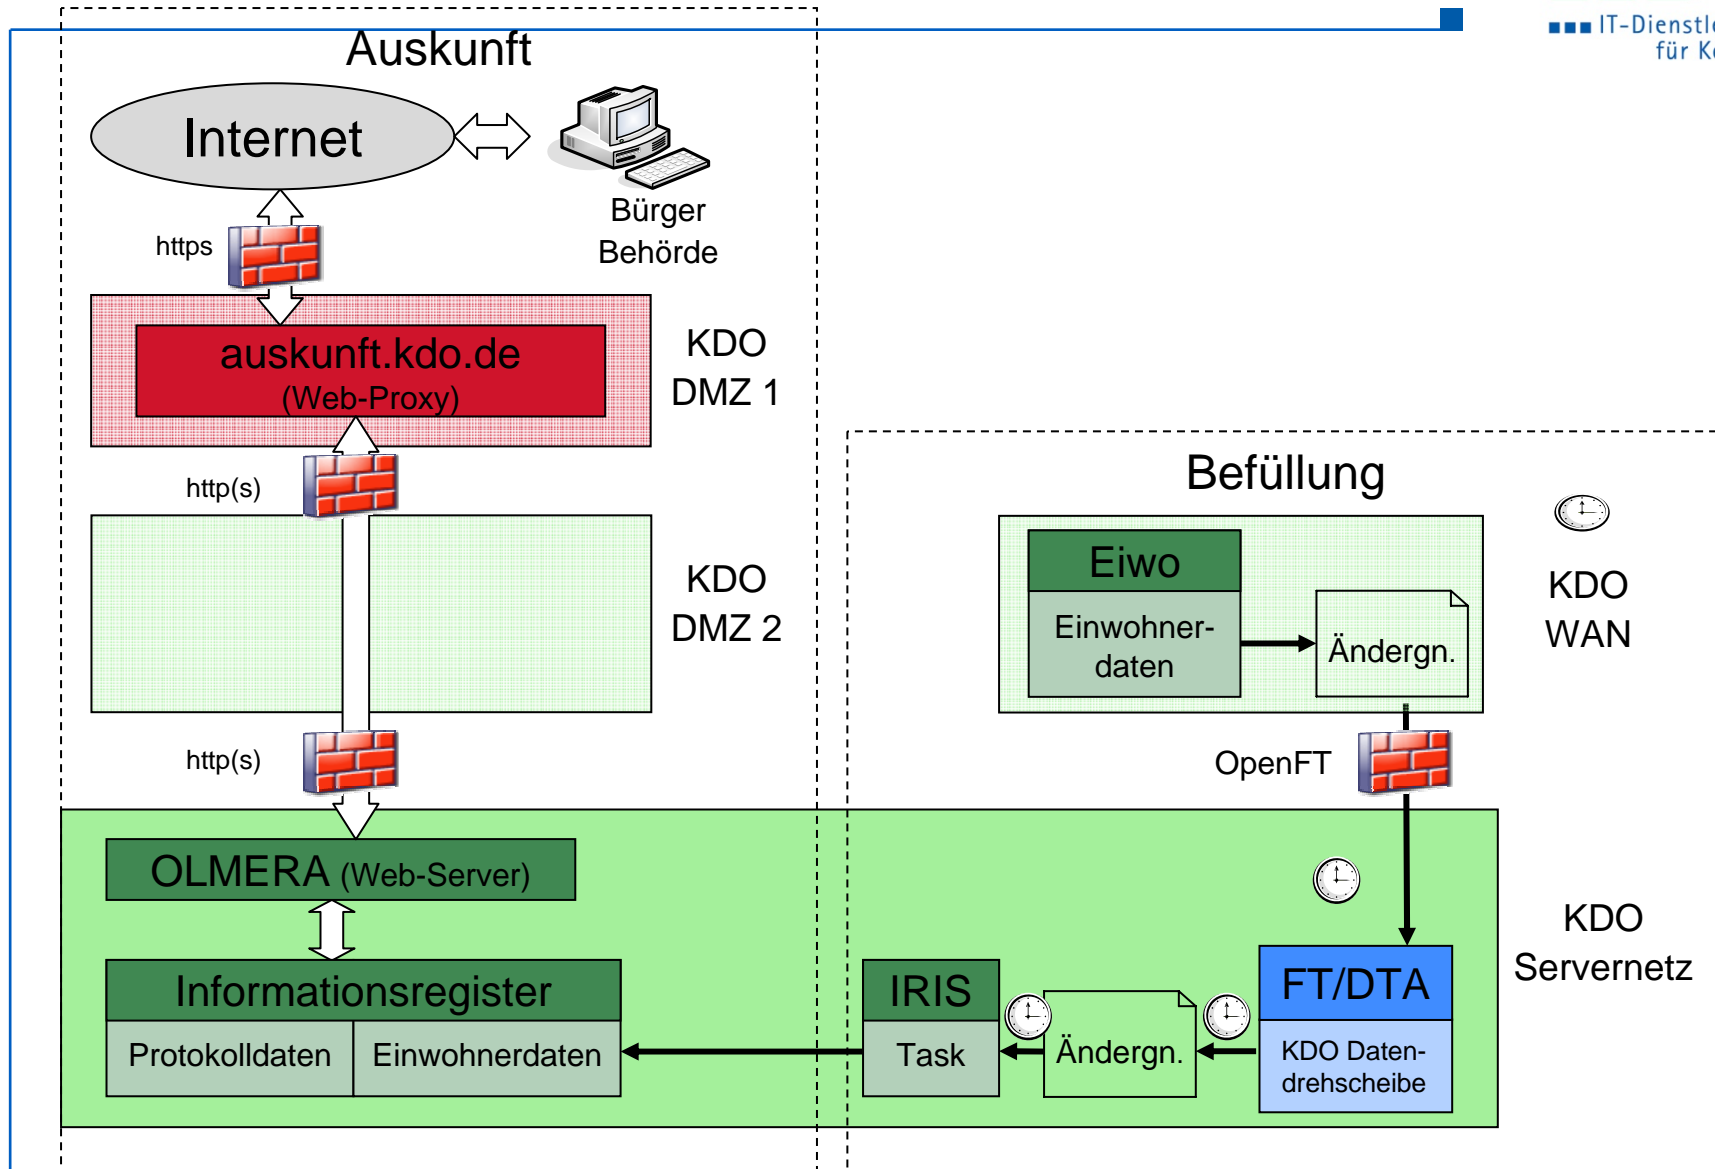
IT-Dienstl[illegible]
für K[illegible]

Auskunft

Internet

Bürger
Behörde

https

auskunft.kdo.de
(Web-Proxy)

KDO
DMZ 1

http(s)

KDO
DMZ 2

http(s)

Befüllung

Eiwo

Einwohnerdaten

Ändergn.

KDO
WAN

OpenFT

OLMERA (Web-Server)

Informationsregister

Protokolldaten

Einwohnerdaten

IRIS

Task

Ändergn.

FT/DTA

KDO Datendrehscheibe

KDO
Servernetz